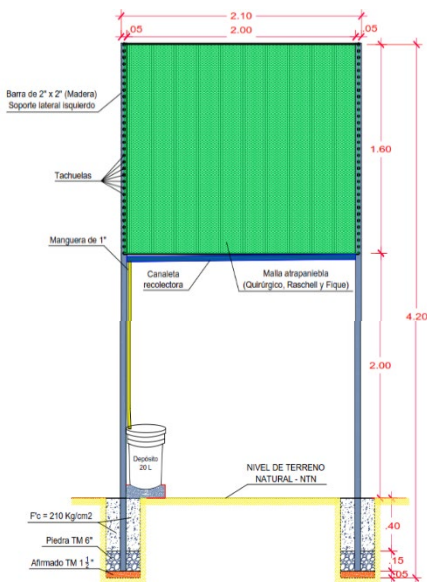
2.10
.05
2.00
.05

Barra de 2" x 2" (Madera)
Soporte lateral isquierdo

Tachuelas

Manguera de 1"

Canaleta recolectora

Malla atrapaniebla (Quirúrgico, Raschell y Fique)

1.60

4.20

2.00

Depósito 20 L

NIVEL DE TERRENO NATURAL - NTN

F'c = 210 Kg/cm2
Piedra TM 6"
Afirmado TM $1\frac{1}{2}$"

.40
.15
.05